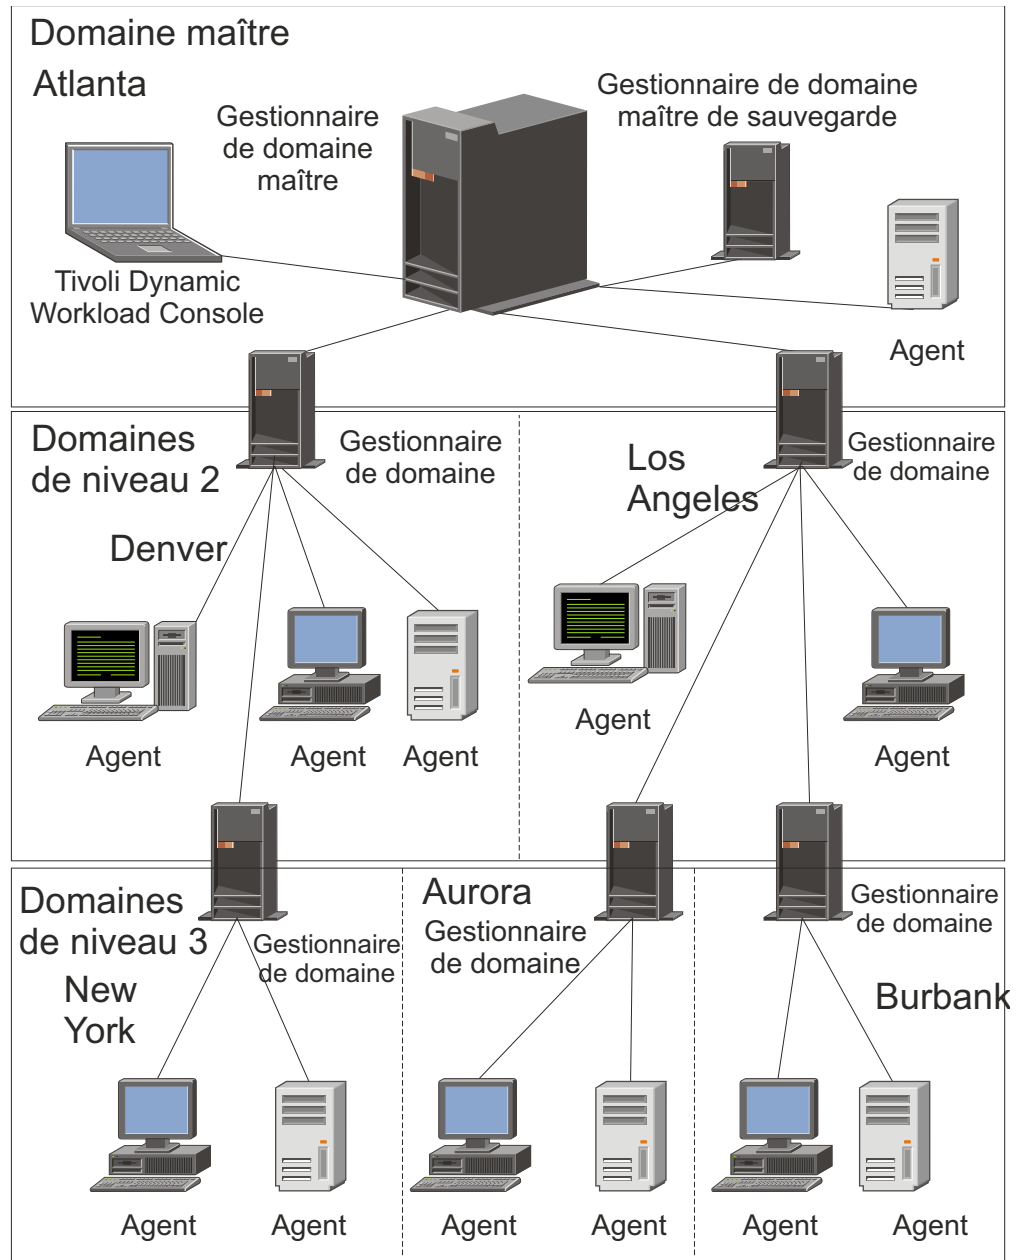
Domaine maître

Atlanta

Gestionnaire de domaine maître

Gestionnaire de domaine maître de sauvegarde

Tivoli Dynamic Workload Console

Agent

Domaines de niveau 2

Gestionnaire de domaine

Los Angeles

Gestionnaire de domaine

Denver

Agent

Agent

Agent

Agent

Agent

Domaines de niveau 3

Gestionnaire de domaine

New York

Aurora

Gestionnaire de domaine

Gestionnaire de domaine

Burbank

Agent

Agent

Agent

Agent

Agent

Agent